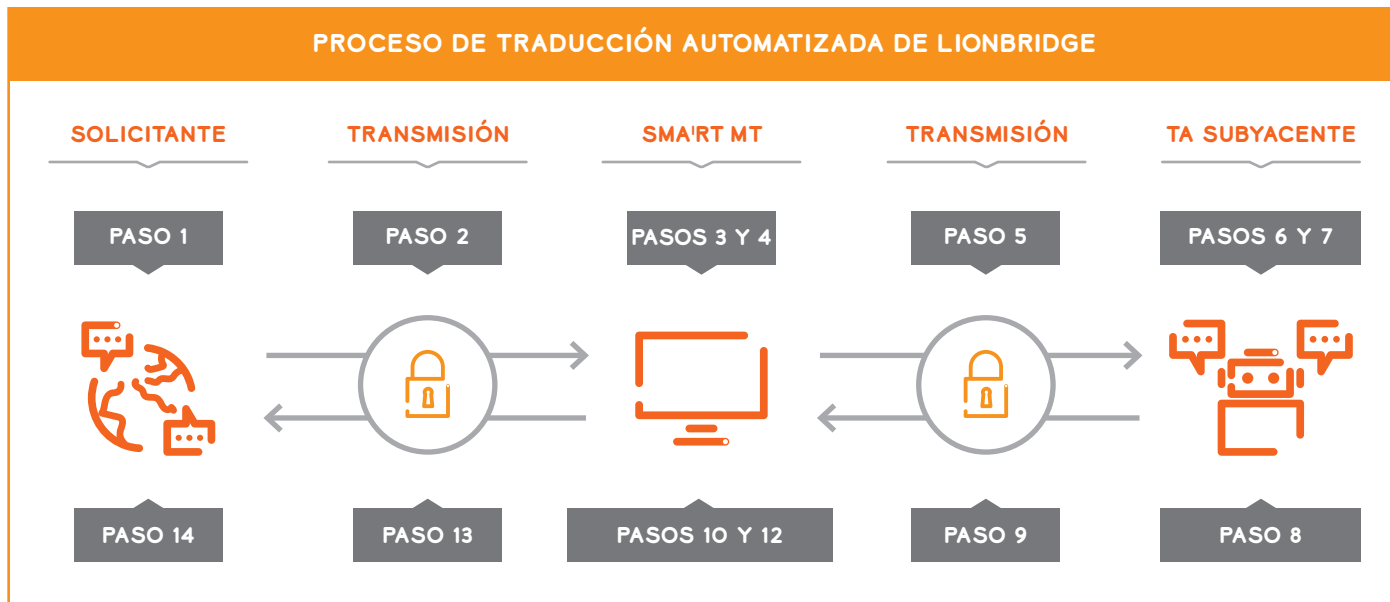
PROCESO DE TRADUCCIÓN AUTOMATIZADA DE LIONBRIDGE

SOLICITANTE

TRANSMISIÓN

SMA'RT MT

TRANSMISIÓN

TA SUBYACENTE

PASO 1

PASO 2

PASOS 3 Y 4

PASO 5

PASOS 6 Y 7

PASO 14

PASO 13

PASOS 10 Y 12

PASO 9

PASO 8